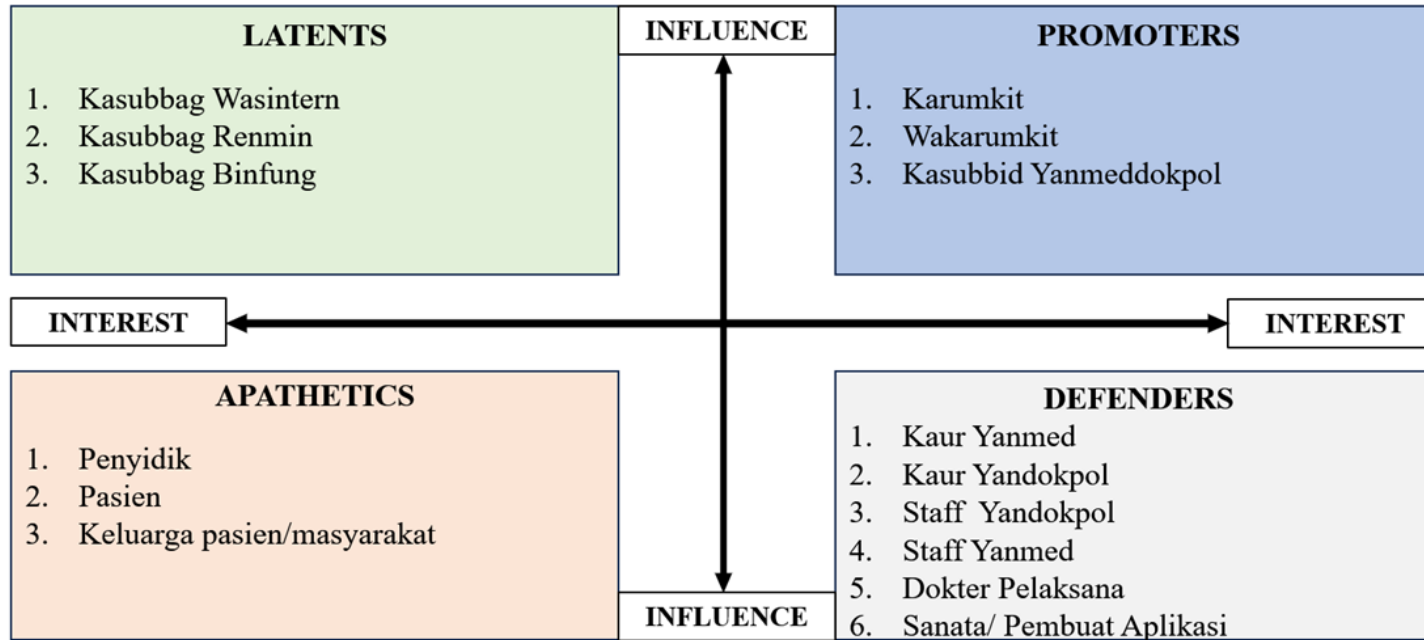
LATENTS
1. Kasubbag Wasintern
2. Kasubbag Renmin
3. Kasubbag Binfung

INFLUENCE

PROMOTERS
1. Karumkit
2. Wakarumkit
3. Kasubbid Yanmeddokpol

INTEREST

INTEREST

APATHETICS
1. Penyidik
2. Pasien
3. Keluarga pasien/masyarakat

DEFENDERS
1. Kaur Yanmed
2. Kaur Yandokpol
3. Staff Yandokpol
4. Staff Yanmed
5. Dokter Pelaksana
6. Sanata/ Pembuat Aplikasi

INFLUENCE